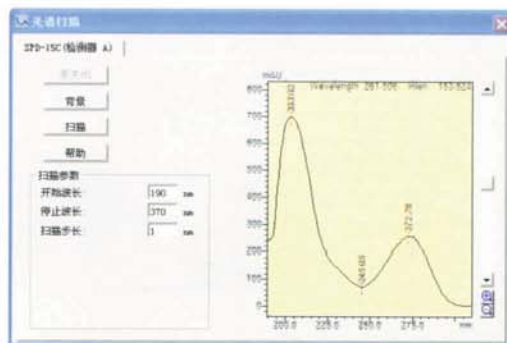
光谱扫描

SPD-15C(检测器 A)

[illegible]

背景

扫描

帮助

扫描参数

开始波长 190 nm

停止波长 370 nm

扫描步长 1 nm

mAU

Wavelength 261.506 mAU 153.624

800

700

600

500

400

300

200

100

0

203.92

245.69

272.76

200.0

225.0

250.0

275.0

nm